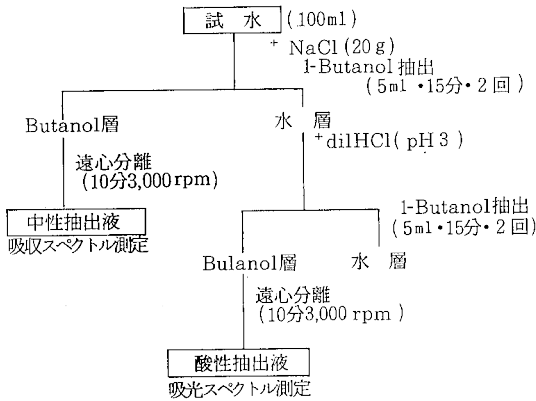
試　水 (100ml)

+ NaCl (20 g)
1-Butanol 抽出
(5ml・15分・2回)

Butanol層

遠心分離
(10分3,000 rpm)

中性抽出液
吸収スペクトル測定

水　層
+ dilHCl (pH 3)

1-Butanol抽出
(5ml・15分・2回)

Bulanol層

遠心分離
(10分3,000 rpm)

酸性抽出液
吸光スペクトル測定

水　層